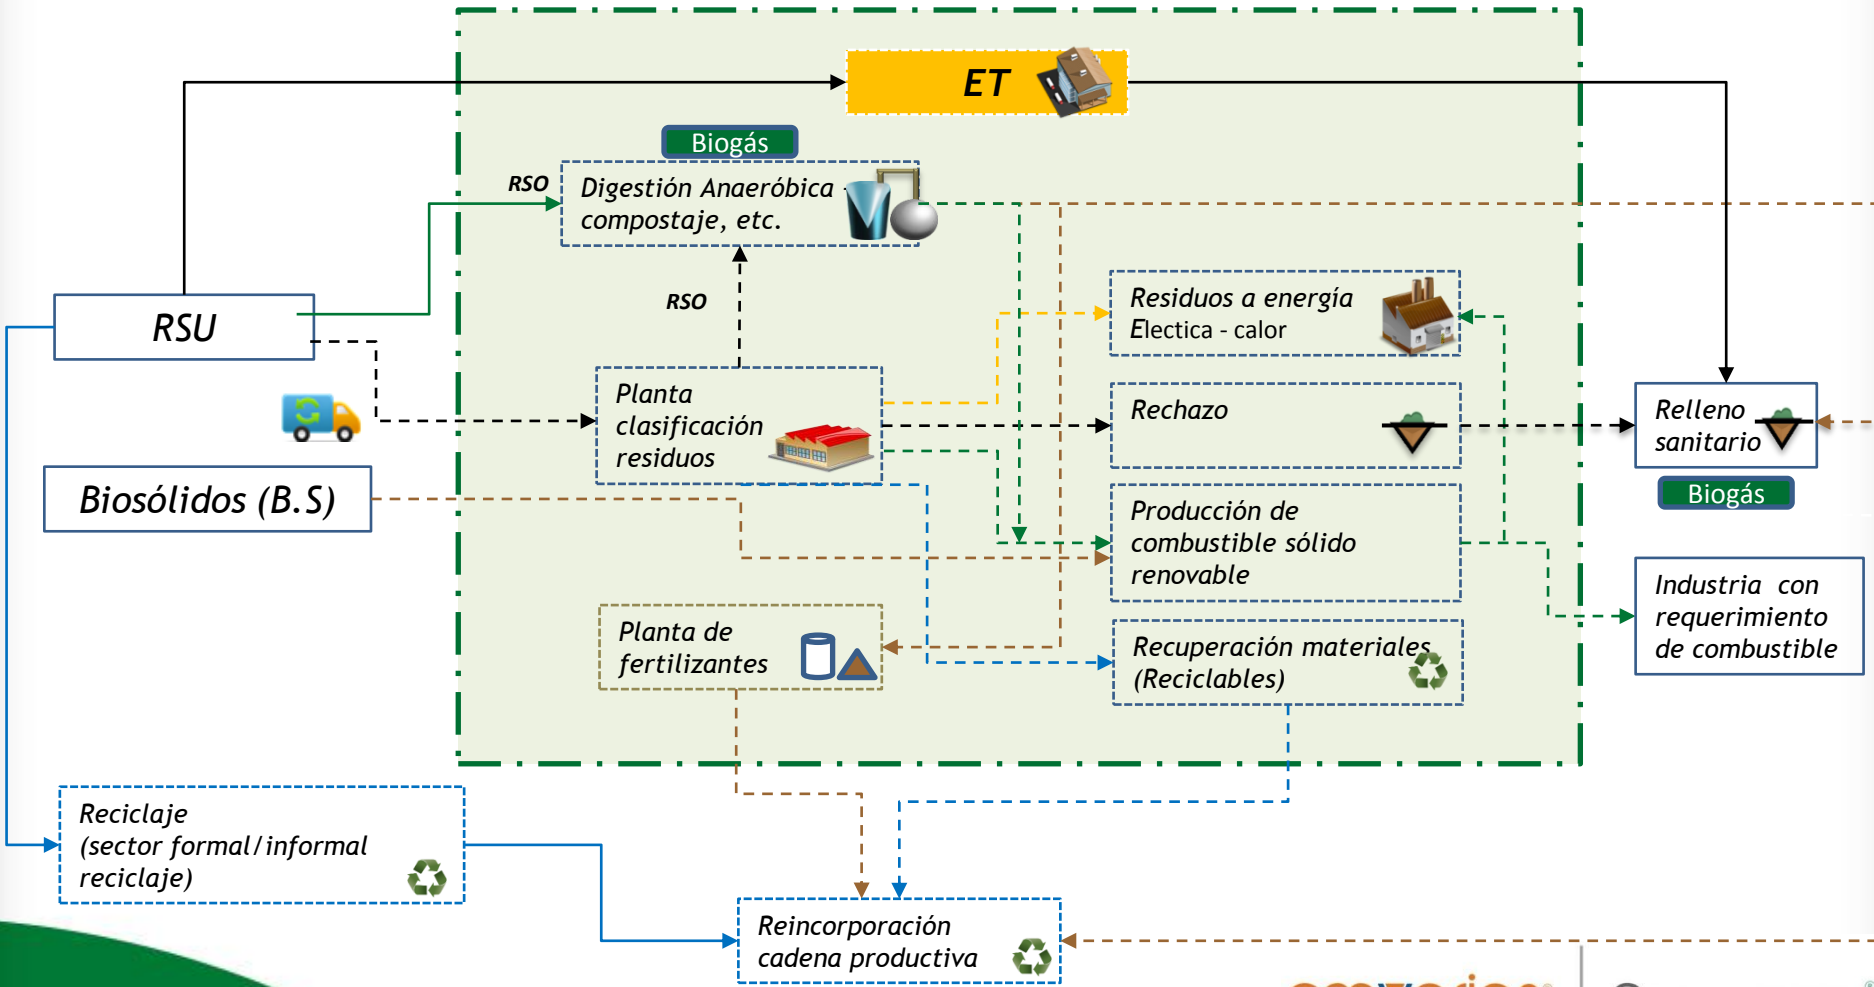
ET

Biogás

RSO

Digestión Anaeróbica compostaje, etc.

RSO

RSU

Residuos a energía Electica - calor

Planta clasificación residuos

Rechazo

Relleno sanitario

Biogás

Biosólidos (B.S)

Producción de combustible sólido renovable

Industria con requerimiento de combustible

Planta de fertilizantes

Recuperación materiales (Reciclables)

Reciclaje (sector formal/informal reciclaje)

Reincorporación cadena productiva